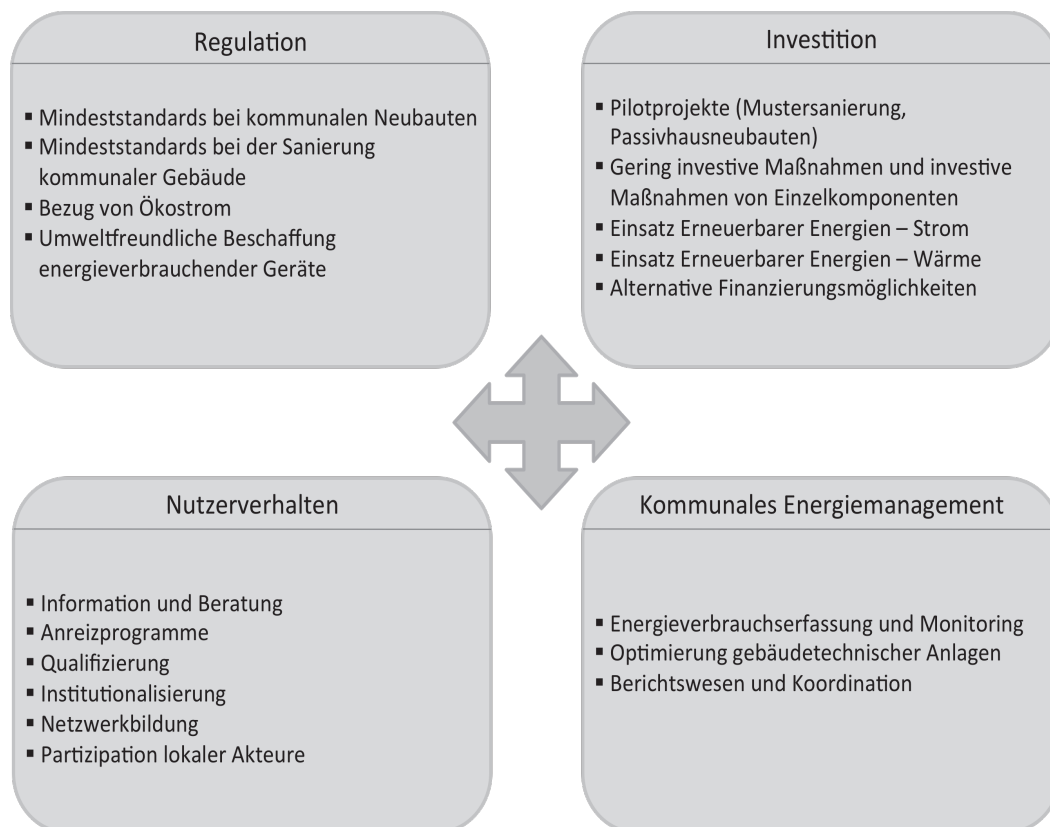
Regulation

- Mindeststandards bei kommunalen Neubauten
- Mindeststandards bei der Sanierung kommunaler Gebäude
- Bezug von Ökostrom
- Umweltfreundliche Beschaffung energieverbrauchender Geräte

Investition

- Pilotprojekte (Mustersanierung, Passivhausneubauten)
- Gering investive Maßnahmen und investive Maßnahmen von Einzelkomponenten
- Einsatz Erneuerbarer Energien – Strom
- Einsatz Erneuerbarer Energien – Wärme
- Alternative Finanzierungsmöglichkeiten

Nutzerverhalten

- Information und Beratung
- Anreizprogramme
- Qualifizierung
- Institutionalisierung
- Netzwerkbildung
- Partizipation lokaler Akteure

Kommunales Energiemanagement

- Energieverbrauchserfassung und Monitoring
- Optimierung gebäudetechnischer Anlagen
- Berichtswesen und Koordination